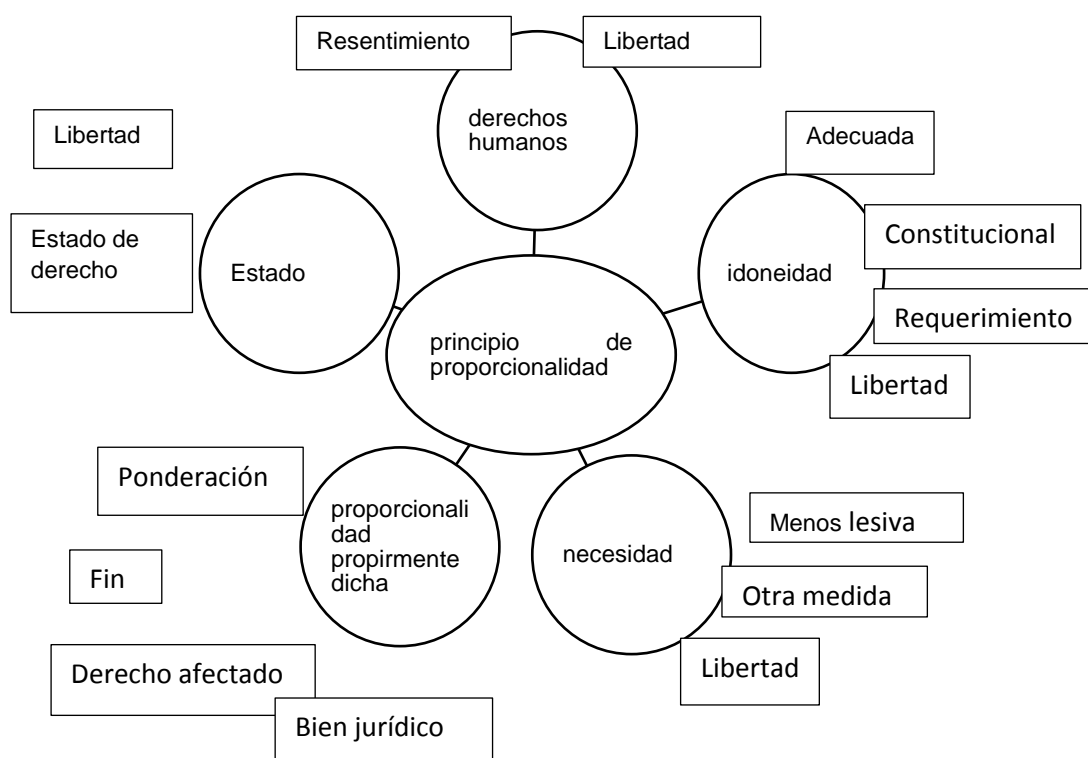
Resentimiento

Libertad

derechos humanos

Libertad

Adecuada

Estado de derecho

Estado

Constitucional

idoneidad

Requerimiento

principio de proporcionalidad

Libertad

Ponderación

proporcionalidad propirmente dicha

necesidad

Menos lesiva

Fin

Otra medida

Derecho afectado

Libertad

Bien jurídico